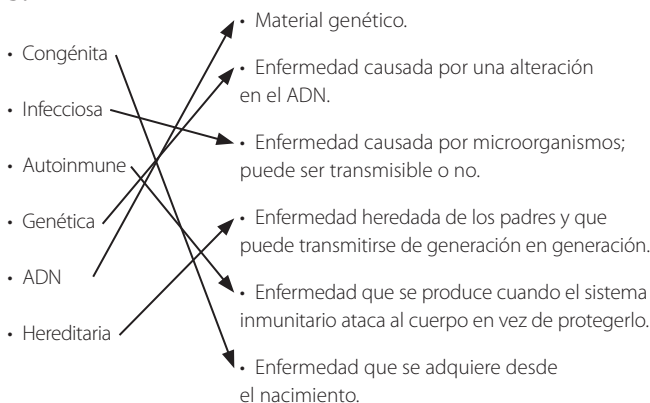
• Congénita

• Infecciosa

• Autoinmune

• Genética

• ADN

• Hereditaria

• Material genético.

• Enfermedad causada por una alteración en el ADN.

• Enfermedad causada por microorganismos; puede ser transmisible o no.

• Enfermedad heredada de los padres y que puede transmitirse de generación en generación.

• Enfermedad que se produce cuando el sistema inmunitario ataca al cuerpo en vez de protegerlo.

• Enfermedad que se adquiere desde el nacimiento.